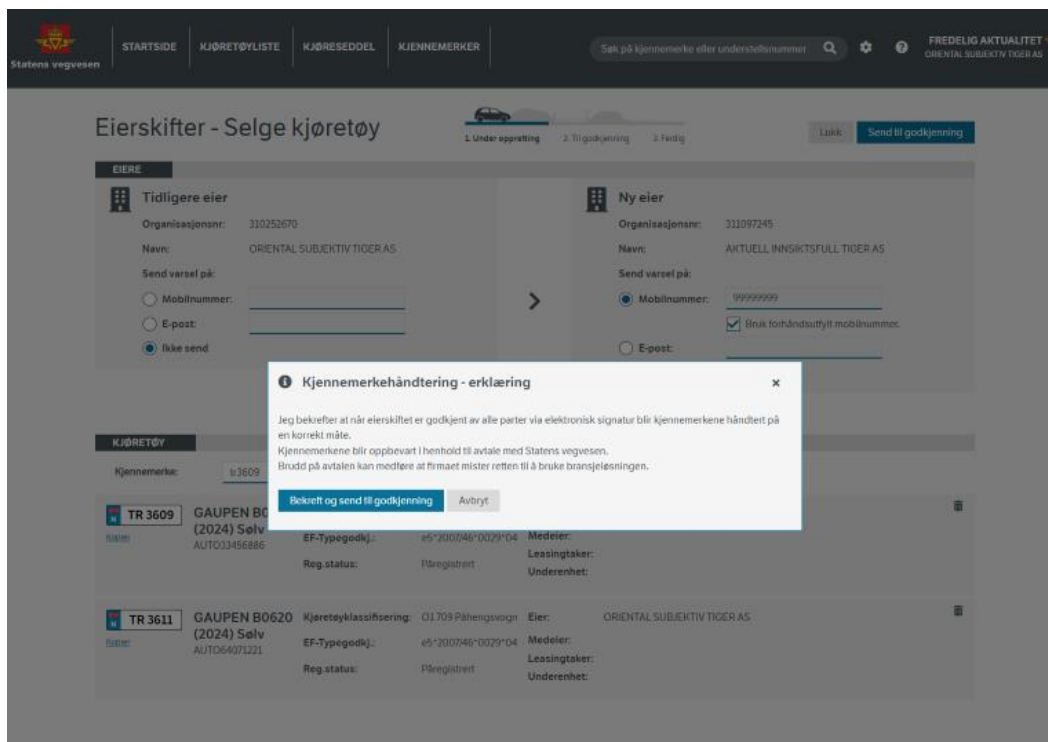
Statens vegvesen

STARTSIDE KJØRETØYLISTE KJØRESEDDEL KJENNEMERKER

Søk på kjennemerke eller understellsnummer

FREDELIG AKTUALITET
ORIENTAL SUBJEKTIV TIGER AS

Eierskifter - Selge kjøretøy

1. Under oppretting 2. Til godkjenning 3. Ferdig

Lukk Send til godkjenning

EIERE

Tidligere eier

Organisasjonsnr: 310252670
Navn: ORIENTAL SUBJEKTIV TIGER AS
Send varsel på:
Mobilnummer:
E-post:
Ikke send

Ny eier

Organisasjonsnr: 311097245
Navn: AKTUELL INNSIKTSFULL TIGER AS
Send varsel på:
Mobilnummer: 99999999
Bruk forhåndsutfylt mobilnummer.
E-post:

Kjennemerkehåndtering - erklæring

×

Jeg bekrefter at når eierskiftet er godkjent av alle parter via elektronisk signatur blir kjennemerkene håndtert på en korrekt måte.
Kjennemerkene blir oppbevart i henhold til avtale med Statens vegvesen.
Brudd på avtalen kan medføre at firmaet mister retten til å bruke bransjeløsningen.

Bekreft og send til godkjenning Avbryt

KJØRETØY

Kjennemerke: tr3609

TR 3609
Skilter
GAUPEN B0
(2024) Sølv
AUTO33456886
EF-Typegodkj.: e5*2007/46*0029*04
Reg.status: Påregistrert
Medeier:
Leasingtaker:
Underenhet:

TR 3611
Skilter
GAUPEN B0620
(2024) Sølv
AUTO64071221
Kjøretøyklassifisering: O1709 Påhengsvogn
EF-Typegodkj.: e5*2007/46*0029*04
Reg.status: Påregistrert
Eier: ORIENTAL SUBJEKTIV TIGER AS
Medeier:
Leasingtaker:
Underenhet: